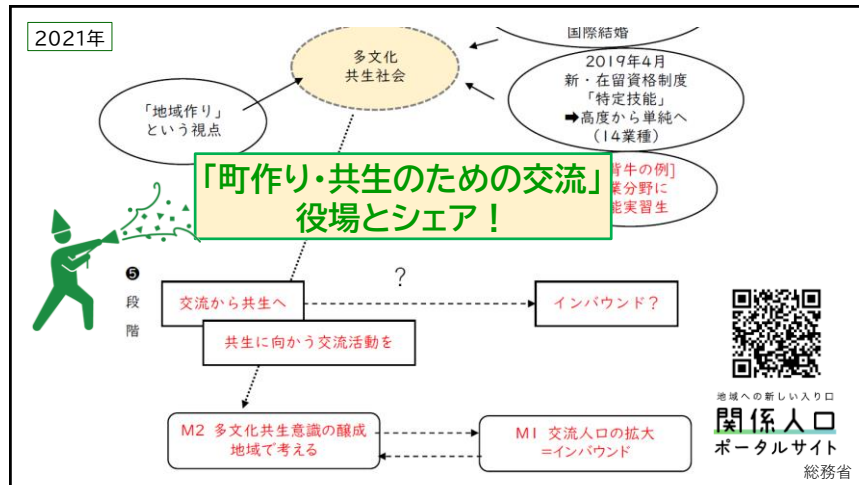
2021年

国際結婚

多文化
共生社会

「地域作り」
という視点

2019年4月
新・在留資格制度
「特定技能」
➡高度から単純へ
(14業種)

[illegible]背牛の例]
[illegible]業分野に
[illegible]能実習生

「町作り・共生のための交流」
役場とシェア！

❺
段
階

?

交流から共生へ

インバウンド？

共生に向かう交流活動を

M2 多文化共生意識の醸成
地域で考える

M1 交流人口の拡大
=インバウンド

地域への新しい入り口
関係人口
ポータルサイト
総務省